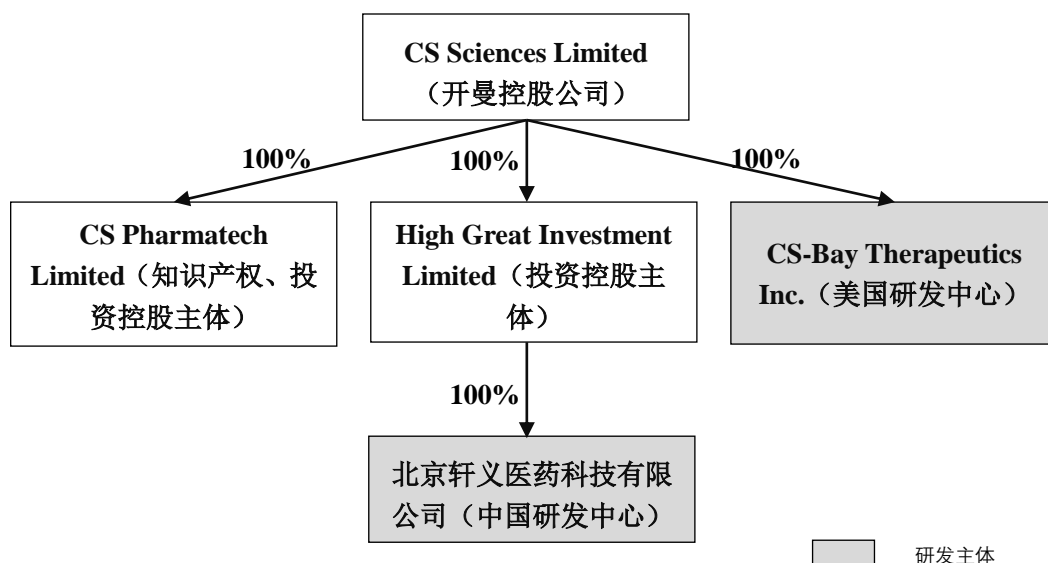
CS Sciences Limited
（开曼控股公司）

100%

100%

100%

CS Pharmatech Limited（知识产权、投资控股主体）

High Great Investment Limited（投资控股主体）

CS-Bay Therapeutics Inc.（美国研发中心）

100%

北京轩义医药科技有限公司（中国研发中心）

研发主体